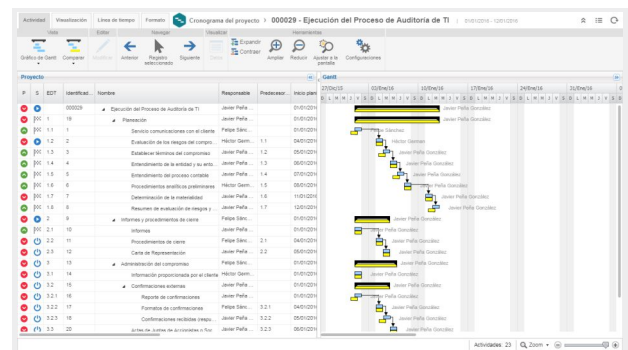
Actividad Visualización Línea de tiempo Formato Cronograma del proyecto > 000029 - Ejecución del Proceso de Auditoría de TI 01/01/2016 - 12/01/2016

Vista Editar Navegar Visualizar Herramientas

Gráfico de Gantt Comparar Anterior Registro seleccionado Siguiente Expandir Contraer Ampliar Reducir Ajustar a la pantalla Configuraciones

Proyecto

Gantt

| P | S | EDT | Identificad... | Nombre | Responsable | Predecesor... | Inicio plan |
|---|---|---|---|---|---|---|---|
| | | | 000029 | Ejecución del Proceso de Auditoría de TI | Javier Peña ... | | 01/01/201 |
| | | 1 | 16 | Planeación | Javier Peña ... | | 01/01/201 |
| | | 1.1 | 1 | Servicio comunicaciones con el cliente | Felipe Sánc... | | 01/01/201 |
| | | 1.2 | 2 | Evaluación de los riesgos del compro... | Héctor Germ... | 1.1 | 04/01/201 |
| | | 1.3 | 3 | Establecer términos del compromiso | Javier Peña ... | 1.2 | 05/01/201 |
| | | 1.4 | 4 | Entendimiento de la entidad y su ento... | Javier Peña ... | 1.3 | 06/01/201 |
| | | 1.5 | 5 | Entendimiento del proceso contable | Javier Peña ... | 1.4 | 07/01/201 |
| | | 1.6 | 6 | Procedimientos analíticos preliminares | Héctor Germ... | 1.5 | 08/01/201 |
| | | 1.7 | 7 | Determinación de la materialidad | Javier Peña ... | 1.6 | 11/01/201 |
| | | 1.8 | 8 | Resumen de evaluación de riesgos y ... | Javier Peña ... | 1.7 | 12/01/201 |
| | | 2 | 9 | Informes y procedimientos de cierre | Javier Peña ... | | 01/01/201 |
| | | 2.1 | 10 | Informes | Javier Peña ... | | 01/01/201 |
| | | 2.2 | 11 | Procedimientos de cierre | Javier Peña ... | 2.1 | 04/01/201 |
| | | 2.3 | 12 | Carta de Representación | Javier Peña ... | 2.2 | 05/01/201 |
| | | 3 | 13 | Administración del compromiso | Javier Peña ... | | 01/01/201 |
| | | 3.1 | 14 | Información proporcionada por el cliente | Héctor Germ... | | 01/01/201 |
| | | 3.2 | 15 | Confirmaciones externas | Javier Peña ... | | 01/01/201 |
| | | 3.2.1 | 16 | Reporte de confirmaciones | Felipe Sánc... | | 01/01/201 |
| | | 3.2.2 | 17 | Formatos de confirmaciones | Felipe Sánc... | 3.2.1 | 04/01/201 |
| | | 3.2.3 | 18 | Confirmaciones recibidas (respu... | Javier Peña ... | 3.2.2 | 05/01/201 |
| | | 3.3 | 20 | Actas de Juntas de Accionistas y Ser... | Javier Peña ... | 3.2.3 | 06/01/201 |

27/Dic/15 03/Ene/16 10/Ene/16 17/Ene/16 24/Ene/16 31/Ene/16

Javier Peña González
Javier Peña González
Felipe Sánchez
Héctor Germán
Javier Peña González
Javier Peña González
Javier Peña González
Héctor Germán
Javier Peña González
Javier Peña González
Javier Peña González
Javier Peña González
Javier Peña González
Javier Peña González
Javier Peña González
Héctor Germán
Javier Peña González
Felipe Sánchez
Felipe Sánchez
Javier Peña González
Javier Peña González

Actividades: 23 Zoom